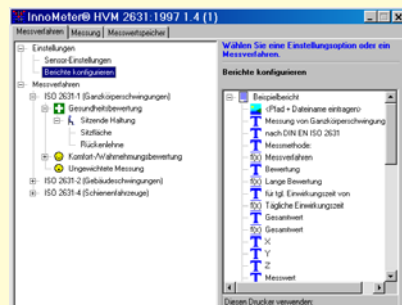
InnoMeter® HVM 2631:1997 1.4 (1)

Messverfahren | Messung | Messwertspeicher

Einstellungen
Sensor-Einstellungen
Berichte konfigurieren
Messverfahren
ISO 2631-1 (Ganzkörperschwingungen)
Gesundheitsbewertung
Sitzende Haltung
Sitzfläche
Rückenlehne
Komfort-/Wahrnehmungsbewertung
Ungewichtete Messung
ISO 2631-2 (Gebäudeschwingungen)
ISO 2631-4 (Schienenfahrzeuge)

Wählen Sie eine Einstellungsoption oder ein Messverfahren.

Berichte konfigurieren

Beispielbericht
<Pfad + Dateiname eintragen>
Messung von Ganzkörperschwingung
nach DIN EN ISO 2631
Messmethode:
Messverfahren
Bewertung
Lange Bewertung
für tgl. Einwirkungszeit von
Tägliche Einwirkungszeit
Gesamtwert
Gesamtwert
X
Y
Z
Messwert

Diesen Drucker verwenden: